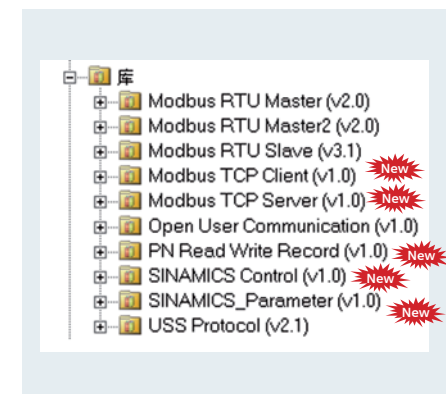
库
Modbus RTU Master (v2.0)
Modbus RTU Master2 (v2.0)
Modbus RTU Slave (v3.1)
Modbus TCP Client (v1.0) New
Modbus TCP Server (v1.0) New
Open User Communication (v1.0)
PN Read Write Record (v1.0) New
SINAMICS Control (v1.0) New
SINAMICS_Parameter (v1.0) New
USS Protocol (v2.1)